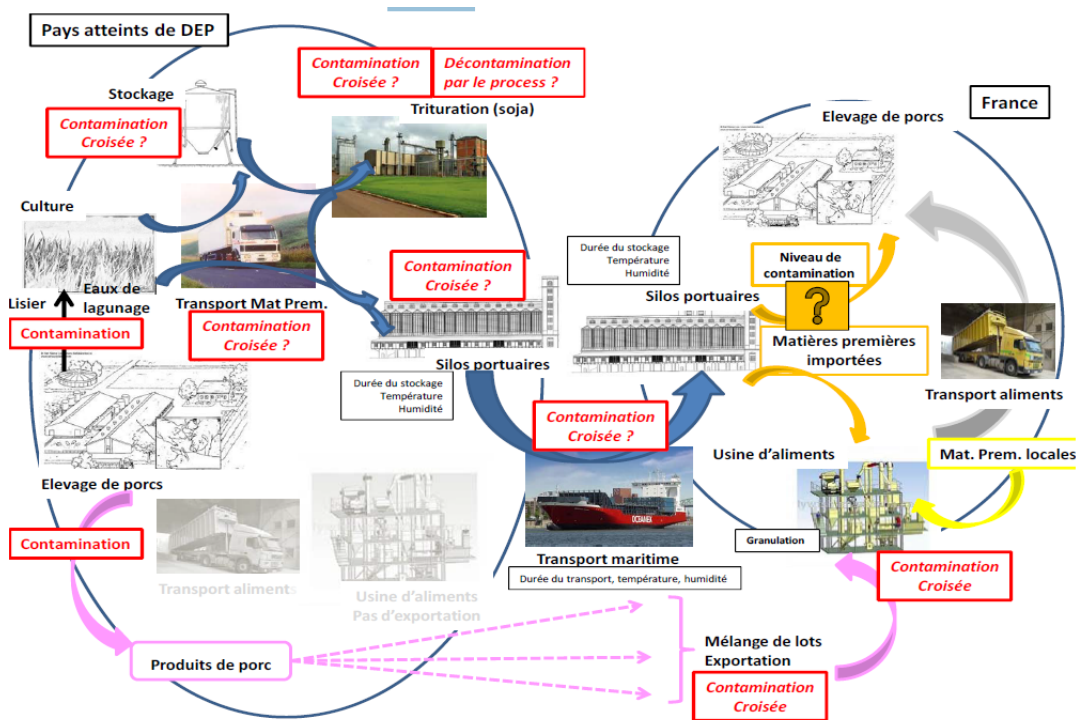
Pays atteints de DEP

Contamination Croisée ?

Décontamination par le process ?

Trituration (soja)

Stockage

Contamination Croisée ?

Culture

Lisier

Eaux de lagunage

Transport Mat Prem.

Contamination

Contamination Croisée ?

Contamination Croisée ?

Silos portuaires

Durée du stockage
Température
Humidité

Elevage de porcs

Contamination

Transport aliments

Usine d'aliments
Pas d'exportation

Produits de porc

Contamination Croisée ?

Transport maritime

Durée du transport, température, humidité

Durée du stockage
Température
Humidité

Silos portuaires

France

Elevage de porcs

Niveau de contamination

?

Matières premières importées

Transport aliments

Usine d'aliments

Mat. Prem. locales

Granulation

Contamination Croisée

Mélange de lots
Exportation

Contamination Croisée